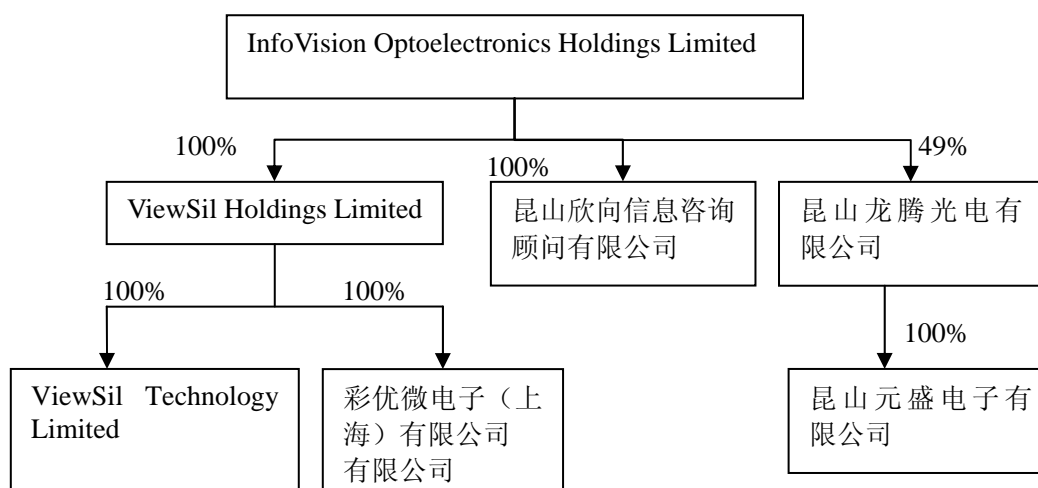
InfoVision Optoelectronics Holdings Limited

100%

ViewSil Holdings Limited

100%

昆山欣向信息咨询顾问有限公司

49%

昆山龙腾光电有限公司

100%

100%

100%

ViewSil Technology Limited

彩优微电子（上海）有限公司
有限公司

昆山元盛电子有限公司